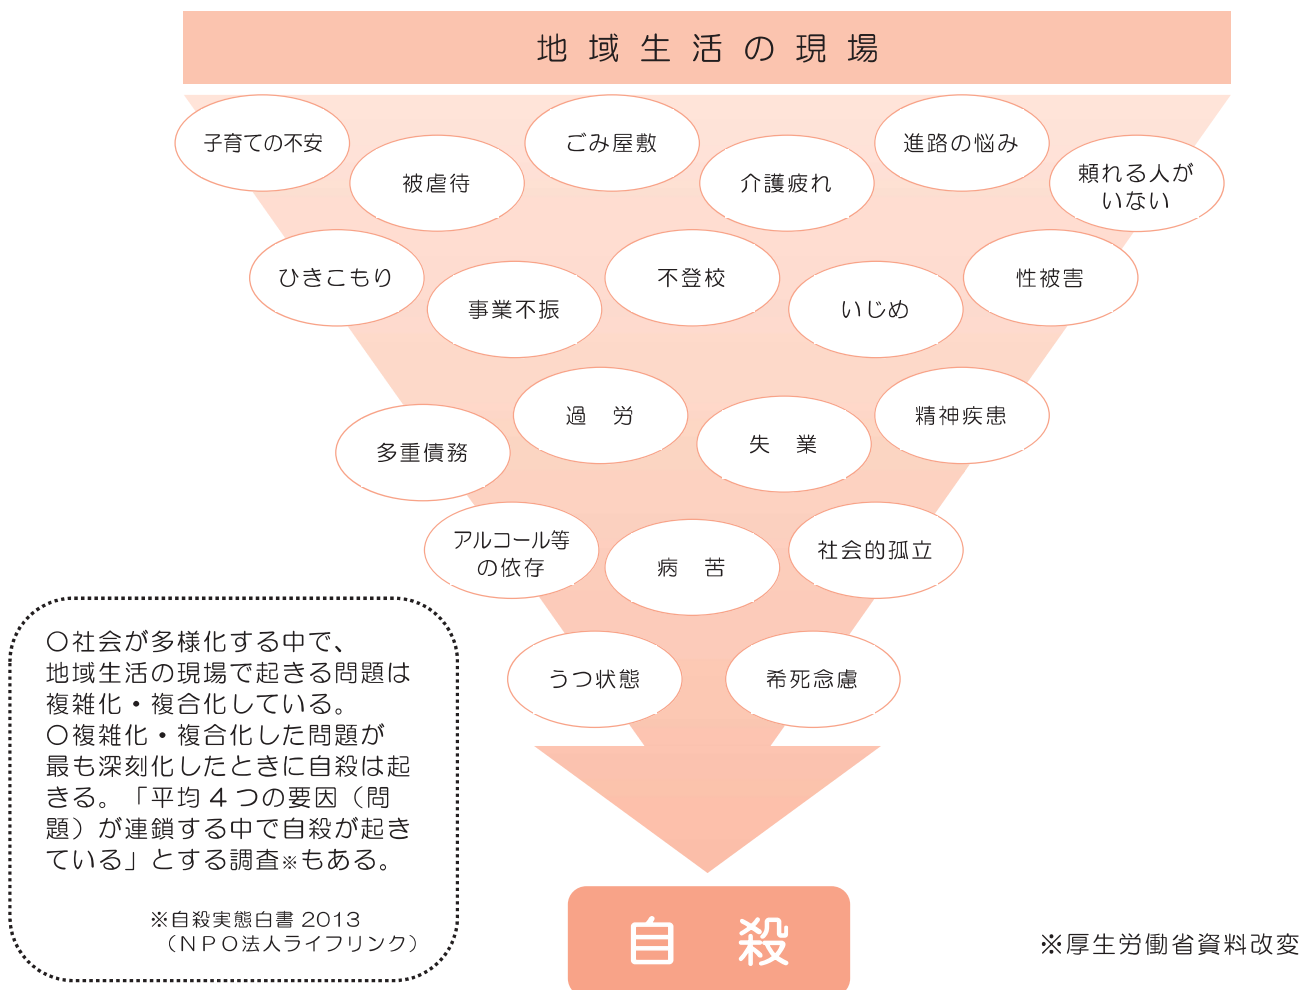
地 域 生 活 の 現 場

子育ての不安

被虐待

ごみ屋敷

介護疲れ

進路の悩み

頼れる人がいない

ひきこもり

事業不振

不登校

いじめ

性被害

多重債務

過　労

失　業

精神疾患

アルコール等の依存

病　苦

社会的孤立

うつ状態

希死念慮

自　殺

○社会が多様化する中で、地域生活の現場で起きる問題は複雑化・複合化している。
○複雑化・複合化した問題が最も深刻化したときに自殺は起きる。「平均４つの要因（問題）が連鎖する中で自殺が起きている」とする調査※もある。

※自殺実態白書 2013（ＮＰＯ法人ライフリンク）

※厚生労働省資料改変